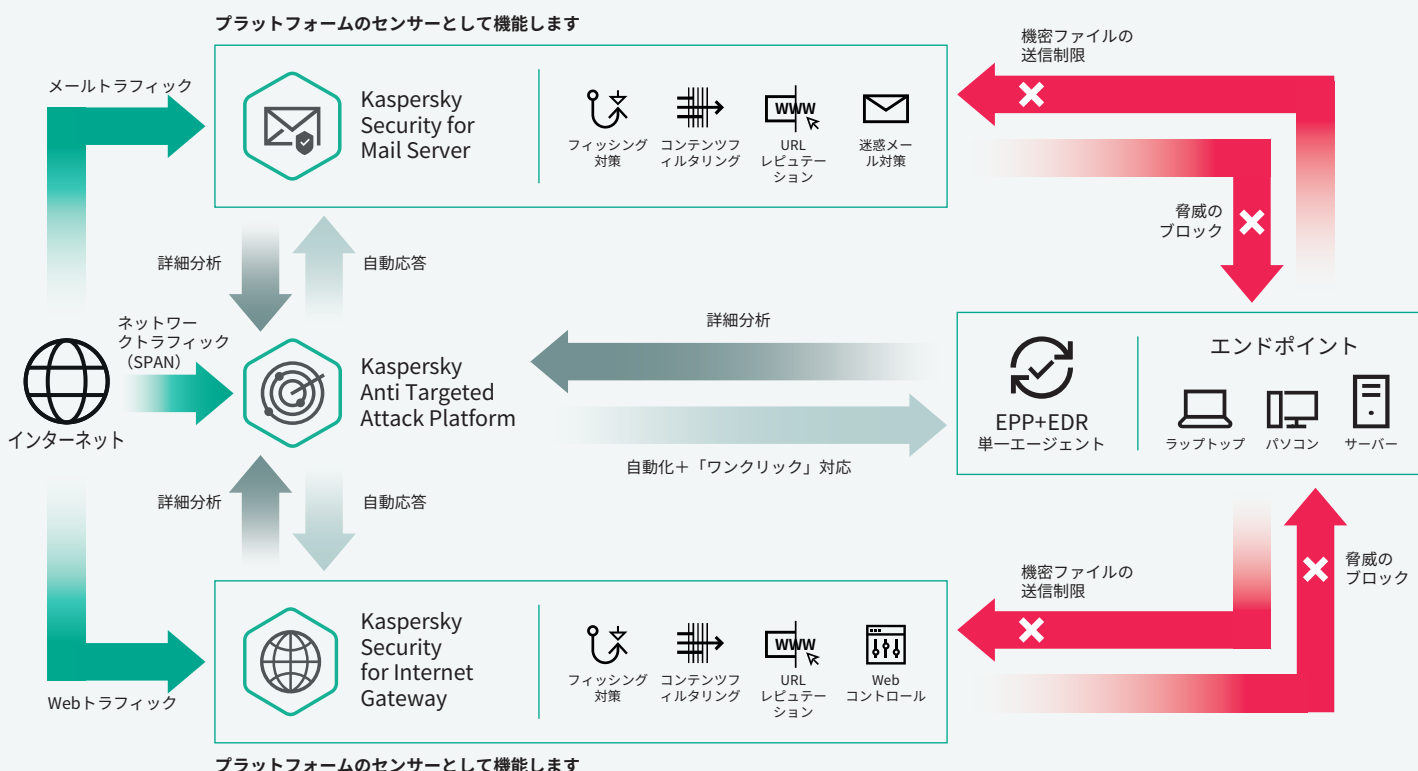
プラットフォームのセンサーとして機能します

メールトラフィック

Kaspersky Security for Mail Server

フィッシング対策

コンテンツフィルタリング

URL レピュテーション

迷惑メール対策

機密ファイルの送信制限

脅威のブロック

詳細分析

自動応答

ネットワークトラフィック（SPAN）

インターネット

Kaspersky Anti Targeted Attack Platform

詳細分析

自動化＋「ワンクリック」対応

EPP+EDR 単一エージェント

エンドポイント

ラップトップ

パソコン

サーバー

詳細分析

自動応答

機密ファイルの送信制限

脅威のブロック

Kaspersky Security for Internet Gateway

フィッシング対策

コンテンツフィルタリング

URL レピュテーション

Web コントロール

Webトラフィック

プラットフォームのセンサーとして機能します